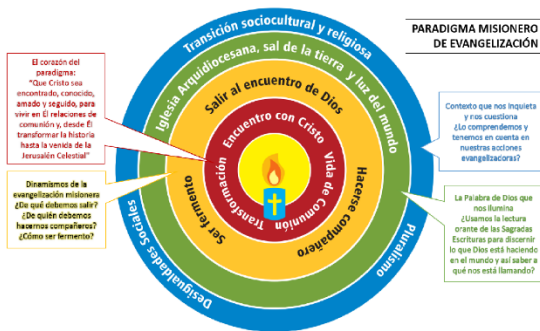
PARADIGMA MISIONERO DE EVANGELIZACIÓN

Transición sociocultural y religiosa

Iglesia Arquidiocesana, sal de la tierra y luz del mundo

Salir al encuentro de Dios

Encuentro con Cristo

Vida de Comunión

Transformación

Hacerse compañero

Ser fermento

Desigualdades Sociales

Pluralismo

El corazón del paradigma: "Que Cristo sea encontrado, conocido, amado y seguido, para vivir en Él relaciones de comunión y, desde Él transformar la historia hasta la venida de la Jerusalén Celestial"

Dinamismos de la evangelización misionera ¿De qué debemos salir? ¿De quién debemos hacernos compañeros? ¿Cómo ser fermento?

Contexto que nos inquieta y nos cuestiona ¿Lo comprendemos y tenemos en cuenta en nuestras acciones evangelizadoras?

La Palabra de Dios que nos ilumina ¿Usamos la lectura orante de las Sagradas Escrituras para discernir lo que Dios está haciendo en el mundo y así saber a qué nos está llamando?